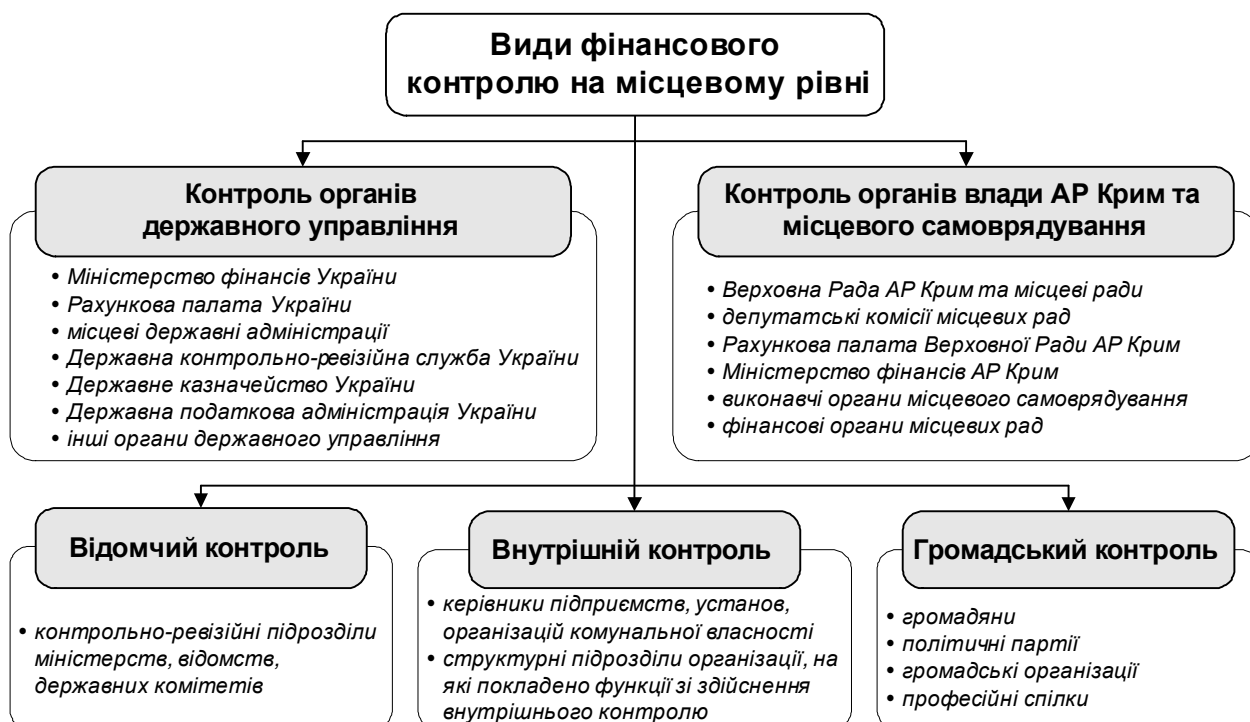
Види фінансового контролю на місцевому рівні

Контроль органів державного управління

• Міністерство фінансів України
• Рахункова палата України
• місцеві державні адміністрації
• Державна контрольно-ревізійна служба України
• Державне казначейство України
• Державна податкова адміністрація України
• інші органи державного управління

Контроль органів влади АР Крим та місцевого самоврядування

• Верховна Рада АР Крим та місцеві ради
• депутатські комісії місцевих рад
• Рахункова палата Верховної Ради АР Крим
• Міністерство фінансів АР Крим
• виконавчі органи місцевого самоврядування
• фінансові органи місцевих рад

Відомчий контроль

• контрольно-ревізійні підрозділи міністерств, відомств, державних комітетів

Внутрішній контроль

• керівники підприємств, установ, організацій комунальної власності
• структурні підрозділи організації, на які покладено функції зі здійснення внутрішнього контролю

Громадський контроль

• громадяни
• політичні партії
• громадські організації
• професійні спілки